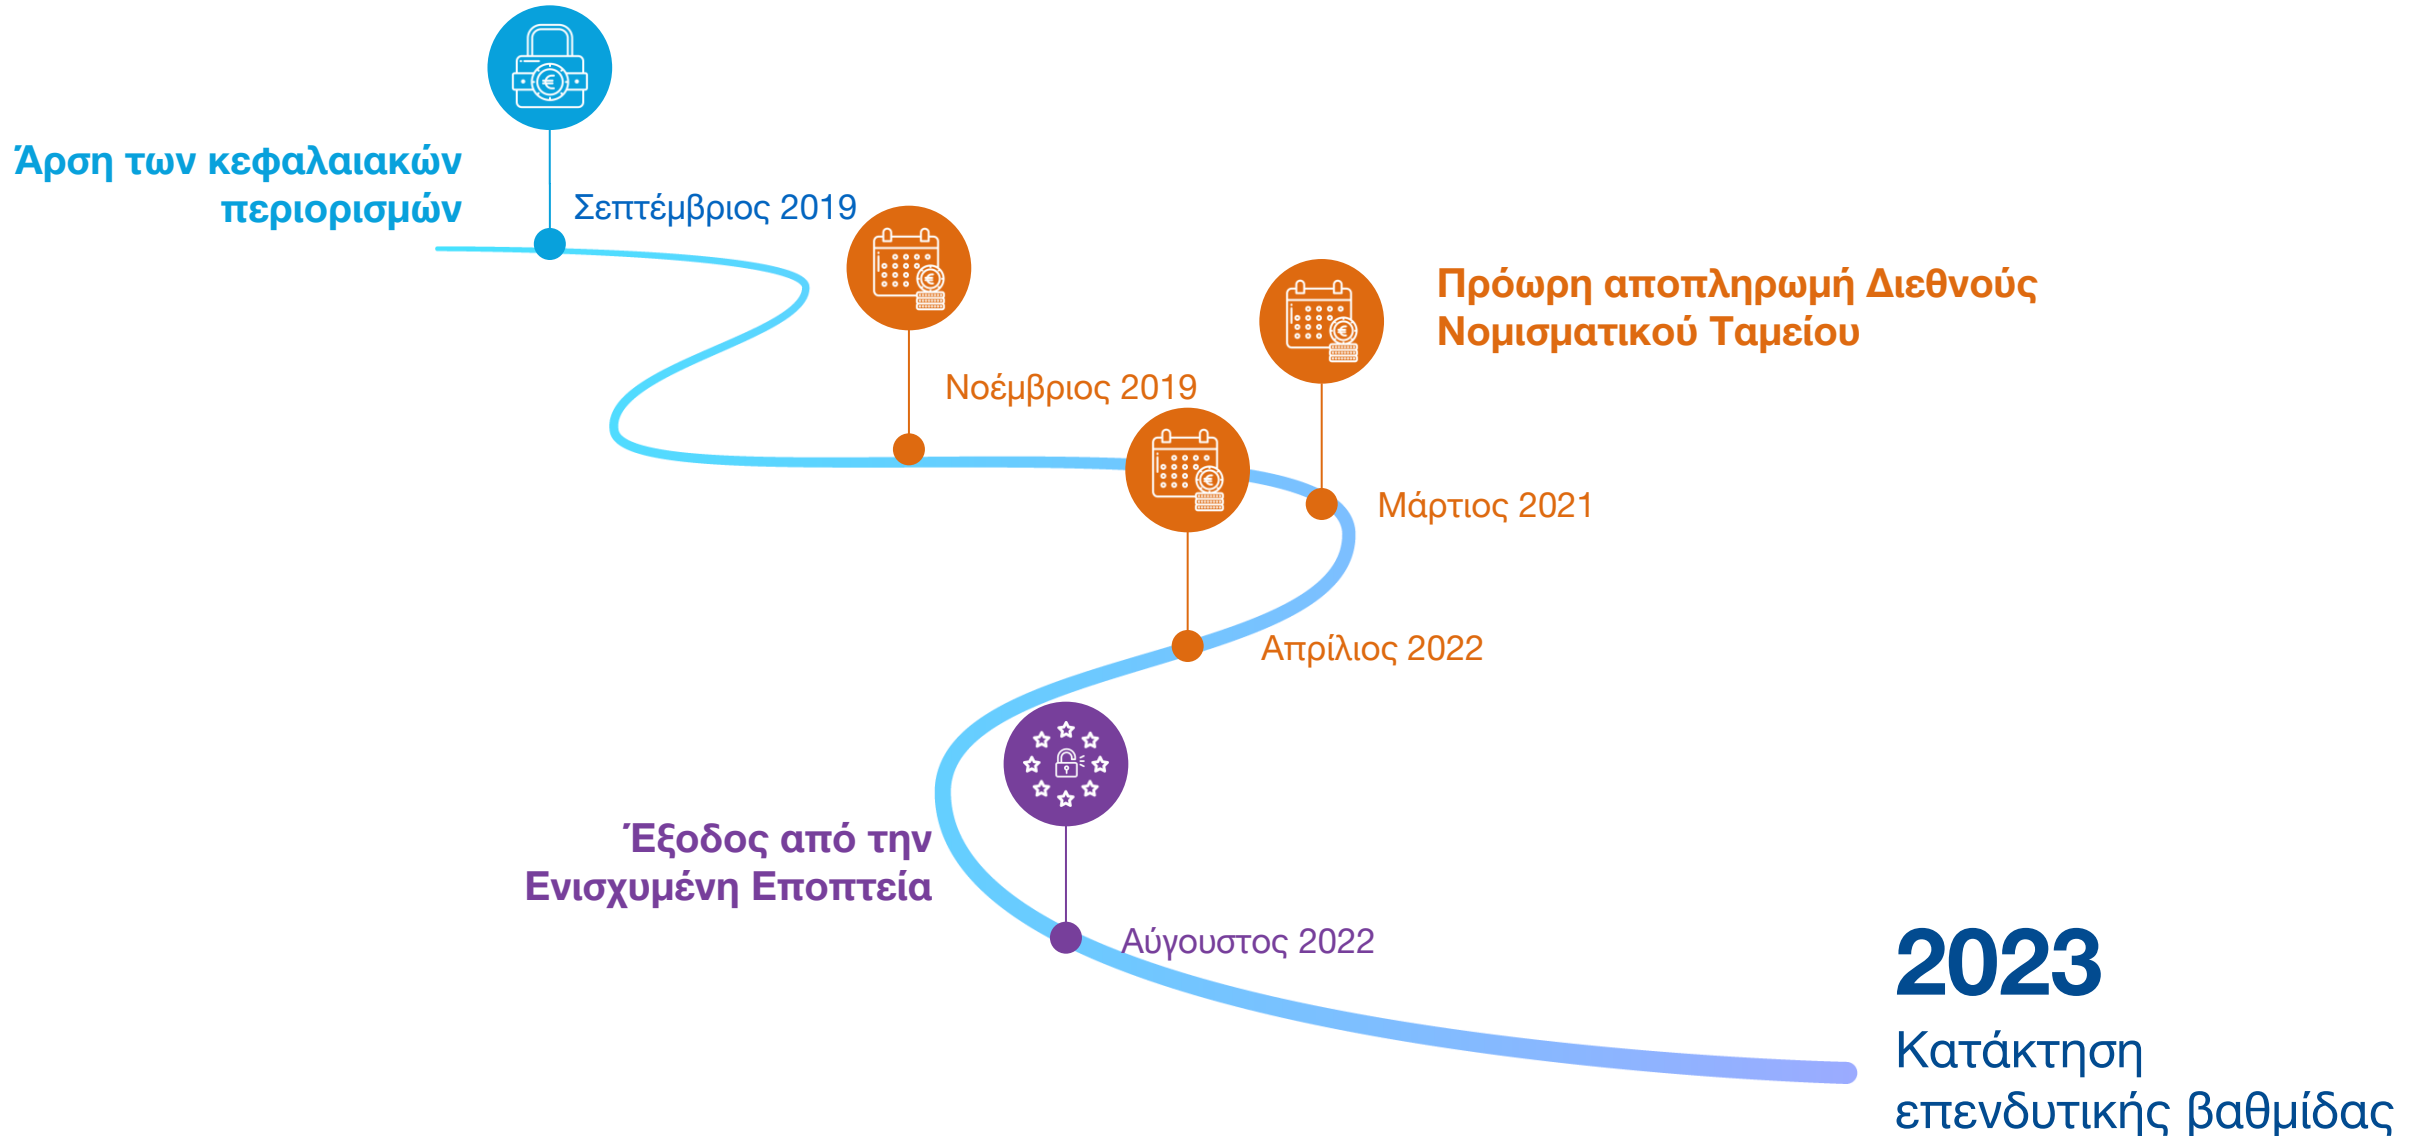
Άρση των κεφαλαιακών περιορισμών

Σεπτέμβριος 2019

Νοέμβριος 2019

Πρόωρη αποπληρωμή Διεθνούς Νομισματικού Ταμείου

Μάρτιος 2021

Απρίλιος 2022

Έξοδος από την Ενισχυμένη Εποπτεία

Αύγουστος 2022

2023

Κατάκτηση επενδυτικής βαθμίδας